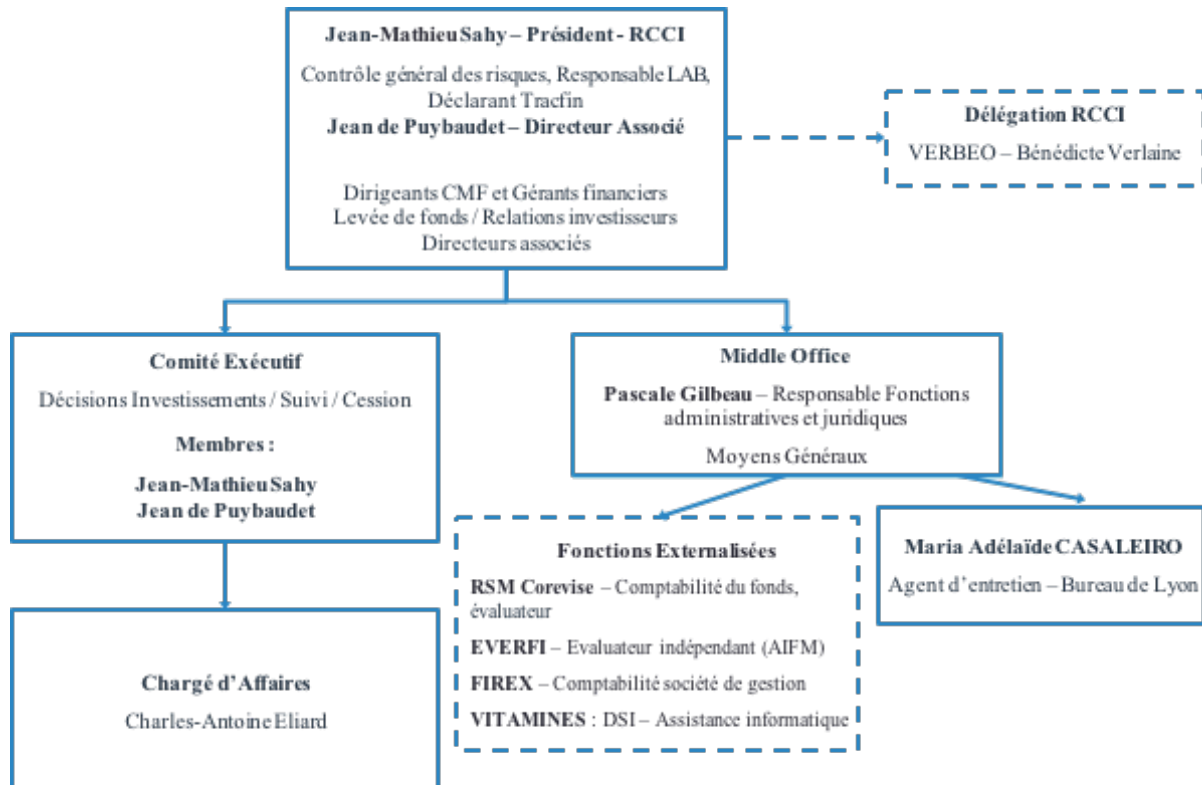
Jean-Mathieu Sahy – Président - RCCI

Contrôle général des risques, Responsable LAB, Déclarant Tracfin

Jean de Puybaudet – Directeur Associé

Dirigeants CMF et Gérants financiers
Levée de fonds / Relations investisseurs
Directeurs associés

Délégation RCCI

VERBEO – Bénédicte Verlaine

Comité Exécutif

Décisions Investissements / Suivi / Cession

Membres :

Jean-Mathieu Sahy
Jean de Puybaudet

Middle Office

Pascale Gilbeau – Responsable Fonctions administratives et juridiques

Moyens Généraux

Chargé d'Affaires

Charles-Antoine Eliard

Fonctions Externalisées

RSM Corevise – Comptabilité du fonds, évaluateur

EVERFI – Evaluateur indépendant (AIFM)

FIREX – Comptabilité société de gestion

VITAMINES : DSI – Assistance informatique

Maria Adélaïde CASALEIRO

Agent d'entretien – Bureau de Lyon